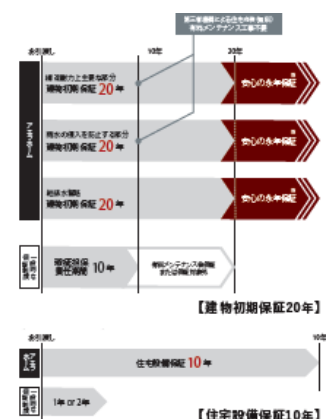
第三者機関による住宅点検(無料)
有償メンテナンス工事不要

お引渡し
10年
20年

構造耐力上主要な部分
建物初期保証20年
安心の永年保証

雨水の浸入を防止する部分
建物初期保証20年
安心の永年保証

給排水管路
建物初期保証20年
安心の永年保証

アエラホーム

一般的な住宅会社
瑕疵担保責任期間 10年
有償メンテナンス実施
または保証対象外

【建物初期保証20年】

お引渡し
10年

アエラホーム
住宅設備保証10年

一般的な住宅会社
1年 or 2年

【住宅設備保証10年】